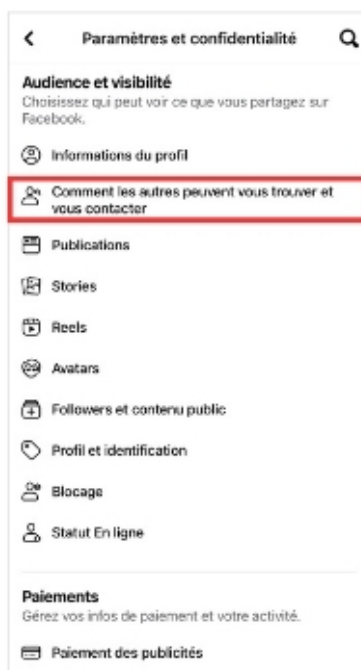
Paramètres et confidentialité

Audience et visibilité
Choisissez qui peut voir ce que vous partagez sur Facebook.

Informations du profil

Comment les autres peuvent vous trouver et vous contacter

Publications

Stories

Reels

Avatars

Followers et contenu public

Profil et identification

Blocage

Statut En ligne

Paiements
Gérez vos infos de paiement et votre activité.

Paiement des publicités